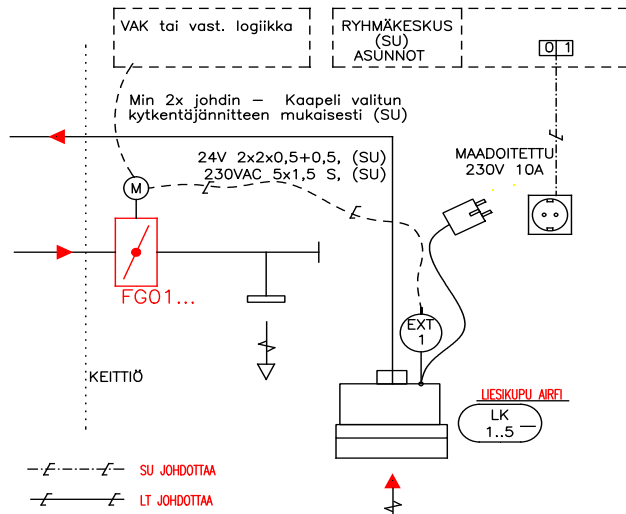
VAK tai vast. logiikka

RYHMÄKESKUS (SU) ASUNNOT

0 1

Min 2x johdin – Kaapeli valitun kytkentäjännitteen mukaisesti (SU)

24V 2x2x0,5+0,5, (SU)
230VAC 5x1,5 S, (SU)

MAADOITETTU 230V 10A

M

FG01...

EXT 1

KEITTIÖ

LIESIKUPU AIRFI

LK 1..5

SU JOHDOTTAA

LT JOHDOTTAA